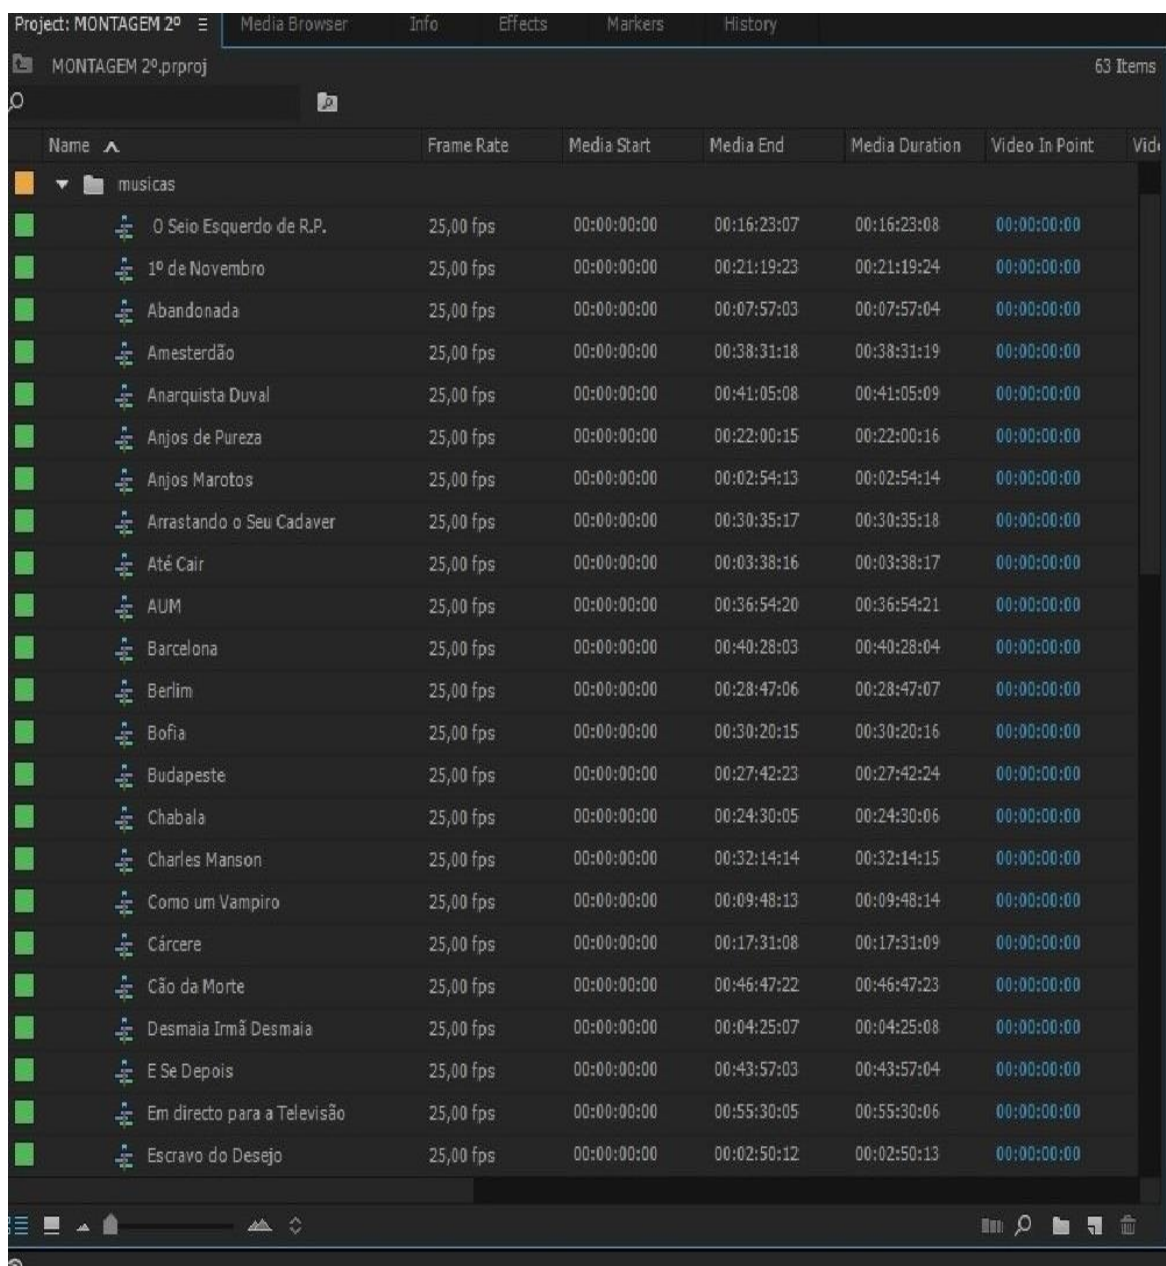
Project: MONTAGEM 2º ≡ | Media Browser | Info | Effects | Markers | History

MONTAGEM 2º.prproj

63 Items

| Name | Frame Rate | Media Start | Media End | Media Duration | Video In Point | Vid |
|---|---|---|---|---|---|---|
| musicas | | | | | | |
| O Seio Esquerdo de R.P. | 25,00 fps | 00:00:00:00 | 00:16:23:07 | 00:16:23:08 | 00:00:00:00 | |
| 1º de Novembro | 25,00 fps | 00:00:00:00 | 00:21:19:23 | 00:21:19:24 | 00:00:00:00 | |
| Abandonada | 25,00 fps | 00:00:00:00 | 00:07:57:03 | 00:07:57:04 | 00:00:00:00 | |
| Amesterdão | 25,00 fps | 00:00:00:00 | 00:38:31:18 | 00:38:31:19 | 00:00:00:00 | |
| Anarquista Duval | 25,00 fps | 00:00:00:00 | 00:41:05:08 | 00:41:05:09 | 00:00:00:00 | |
| Anjos de Pureza | 25,00 fps | 00:00:00:00 | 00:22:00:15 | 00:22:00:16 | 00:00:00:00 | |
| Anjos Marotos | 25,00 fps | 00:00:00:00 | 00:02:54:13 | 00:02:54:14 | 00:00:00:00 | |
| Arrastando o Seu Cadaver | 25,00 fps | 00:00:00:00 | 00:30:35:17 | 00:30:35:18 | 00:00:00:00 | |
| Até Cair | 25,00 fps | 00:00:00:00 | 00:03:38:16 | 00:03:38:17 | 00:00:00:00 | |
| AUM | 25,00 fps | 00:00:00:00 | 00:36:54:20 | 00:36:54:21 | 00:00:00:00 | |
| Barcelona | 25,00 fps | 00:00:00:00 | 00:40:28:03 | 00:40:28:04 | 00:00:00:00 | |
| Berlim | 25,00 fps | 00:00:00:00 | 00:28:47:06 | 00:28:47:07 | 00:00:00:00 | |
| Bofia | 25,00 fps | 00:00:00:00 | 00:30:20:15 | 00:30:20:16 | 00:00:00:00 | |
| Budapeste | 25,00 fps | 00:00:00:00 | 00:27:42:23 | 00:27:42:24 | 00:00:00:00 | |
| Chabala | 25,00 fps | 00:00:00:00 | 00:24:30:05 | 00:24:30:06 | 00:00:00:00 | |
| Charles Manson | 25,00 fps | 00:00:00:00 | 00:32:14:14 | 00:32:14:15 | 00:00:00:00 | |
| Como um Vampiro | 25,00 fps | 00:00:00:00 | 00:09:48:13 | 00:09:48:14 | 00:00:00:00 | |
| Cárcere | 25,00 fps | 00:00:00:00 | 00:17:31:08 | 00:17:31:09 | 00:00:00:00 | |
| Cão da Morte | 25,00 fps | 00:00:00:00 | 00:46:47:22 | 00:46:47:23 | 00:00:00:00 | |
| Desmaia Irmã Desmaia | 25,00 fps | 00:00:00:00 | 00:04:25:07 | 00:04:25:08 | 00:00:00:00 | |
| E Se Depois | 25,00 fps | 00:00:00:00 | 00:43:57:03 | 00:43:57:04 | 00:00:00:00 | |
| Em directo para a Televisão | 25,00 fps | 00:00:00:00 | 00:55:30:05 | 00:55:30:06 | 00:00:00:00 | |
| Escravo do Desejo | 25,00 fps | 00:00:00:00 | 00:02:50:12 | 00:02:50:13 | 00:00:00:00 | |